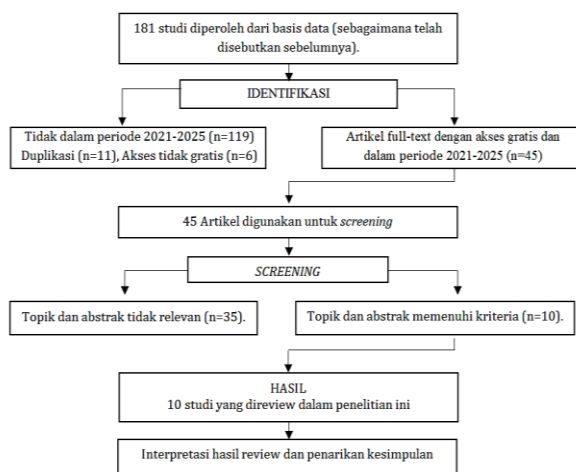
181 studi diperoleh dari basis data (sebagaimana telah disebutkan sebelumnya).

IDENTIFIKASI

Tidak dalam periode 2021-2025 (n=119) Duplikasi (n=11), Akses tidak gratis (n=6)

Artikel full-text dengan akses gratis dan dalam periode 2021-2025 (n=45)

45 Artikel digunakan untuk screening

SCREENING

Topik dan abstrak tidak relevan (n=35).

Topik dan abstrak memenuhi kriteria (n=10).

HASIL
10 studi yang direview dalam penelitian ini

Interpretasi hasil review dan penarikan kesimpulan